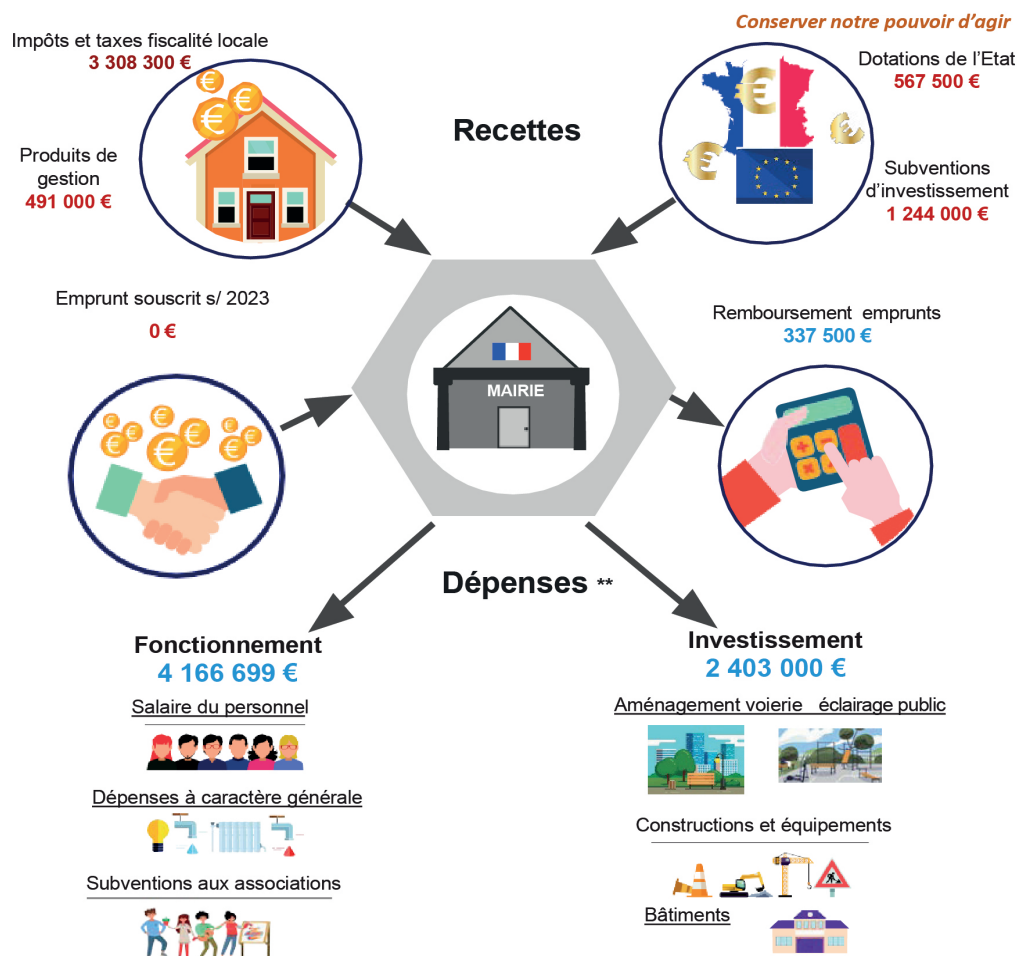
Conserver notre pouvoir d'agir

Impôts et taxes fiscalité locale
3 308 300 €

Produits de gestion
491 000 €

Recettes

Dotations de l'Etat
567 500 €

Subventions d'investissement
1 244 000 €

Emprunt souscrit s/ 2023

0 €

Remboursement emprunts
337 500 €

MAIRIE

Dépenses **

Fonctionnement
4 166 699 €

Salaire du personnel

Dépenses à caractère générale

Subventions aux associations

Investissement
2 403 000 €

Aménagement voierie éclairage public

Constructions et équipements

Bâtiments